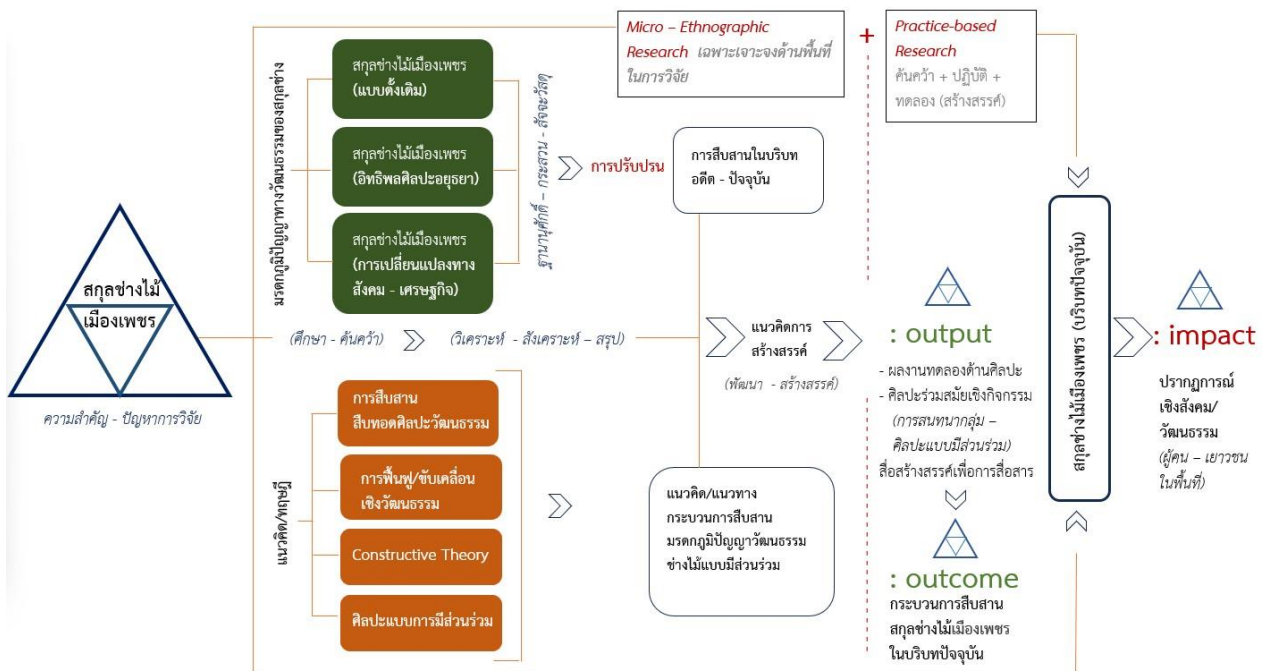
สกุลช่างไม้
เมืองเพชร

ความสำคัญ - ปัญหาการวิจัย

มรดกภูมิปัญญาทางวัฒนธรรมของสกุลช่าง

สกุลช่างไม้เมืองเพชร (แบบดั้งเดิม)

สกุลช่างไม้เมืองเพชร (อิทธิพลศิลปะอยุธยา)

สกุลช่างไม้เมืองเพชร (การเปลี่ยนแปลงทางสังคม - เศรษฐกิจ)

ฐานานุศักดิ์ - กระสวน - สัญลักษณ์

การปรับปรน

การสืบสานในบริบทอดีต - ปัจจุบัน

Micro – Ethnographic Research เฉพาะเจาะจงด้านพื้นที่ในการวิจัย

+

Practice-based Research
ค้นคว้า + ปฏิบัติ + ทดลอง (สร้างสรรค์)

(ศึกษา - ค้นคว้า)

(วิเคราะห์ - สังเคราะห์ – สรุป)

แนวคิดการสร้างสรรค์

(พัฒนา - สร้างสรรค์)

: output

- ผลงานทดลองด้านศิลปะ
- ศิลปะร่วมสมัยเชิงกิจกรรม (การสนทนากลุ่ม – ศิลปะแบบมีส่วนร่วม)
สื่อสร้างสรรค์เพื่อการสื่อสาร

: outcome

กระบวนการสืบสานสกุลช่างไม้เมืองเพชรในบริบทปัจจุบัน

สกุลช่างไม้เมืองเพชร (บริบทปัจจุบัน)

: impact

ปรากฏการณ์เชิงสังคม/วัฒนธรรม
(ผู้คน – เยาวชนในพื้นที่)

แนวคิด/ทฤษฎี

การสืบสาน สืบทอดศิลปะวัฒนธรรม

การฟื้นฟู/ขับเคลื่อนเชิงวัฒนธรรม

Constructive Theory

ศิลปะแบบการมีส่วนร่วม

แนวคิด/แนวทางกระบวนการสืบสานมรดกภูมิปัญญาวัฒนธรรมช่างไม้แบบมีส่วนร่วม